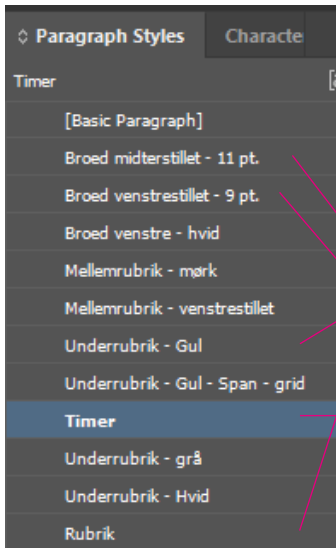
Paragraph Styles
Characte
Timer
[Basic Paragraph]
Broed midterstillet - 11 pt.
Broed venstrestillet - 9 pt.
Broed venstre - hvid
Mellemrubrik - mørk
Mellemrubrik - venstrestillet
Underrubrik - Gul
Underrubrik - Gul - Span - grid
Timer
Underrubrik - grå
Underrubrik - Hvid
Rubrik